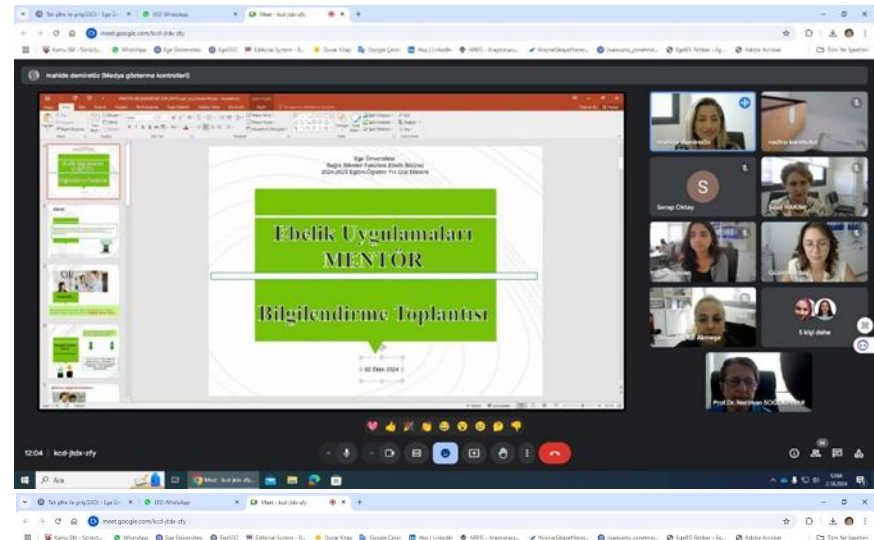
Ege Üniversitesi
Sağlık Bilimleri Fakültesi Ebelik Bölümü
2024-2025 Eğitim-Öğretim Yılı Güz Dönemi

Ebelik Uygulamaları MENTÖR

Bilgilendirme Toplantısı

02 Ekim 2024

mahide demirelöz (Medya gösterme kontrolleri)

meet.google.com/kcd-jtdx-zfy

Serap Ciktay

5 kişi daha

Prof.Dr. Neriman SOĞUKPINAR

12:04 | kcd-jtdx-zfy

Ara